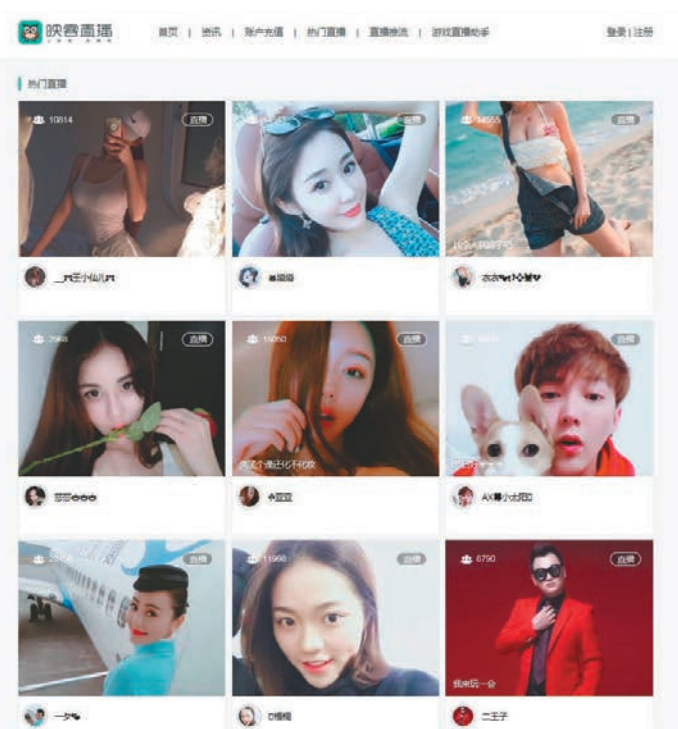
映客直播

首页 | 资讯 | 账户充值 | 热门直播 | 直播推流 | 游戏直播助手

登录 | 注册

热门直播

10814
直播
__卢芷小仙儿

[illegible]
直播
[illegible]

14555
直播
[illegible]
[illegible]

2968
直播
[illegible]

15050
直播
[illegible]
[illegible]

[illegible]
直播
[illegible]
AX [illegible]

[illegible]
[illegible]

11998
直播
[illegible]

8790
直播
我来玩一会
二王子